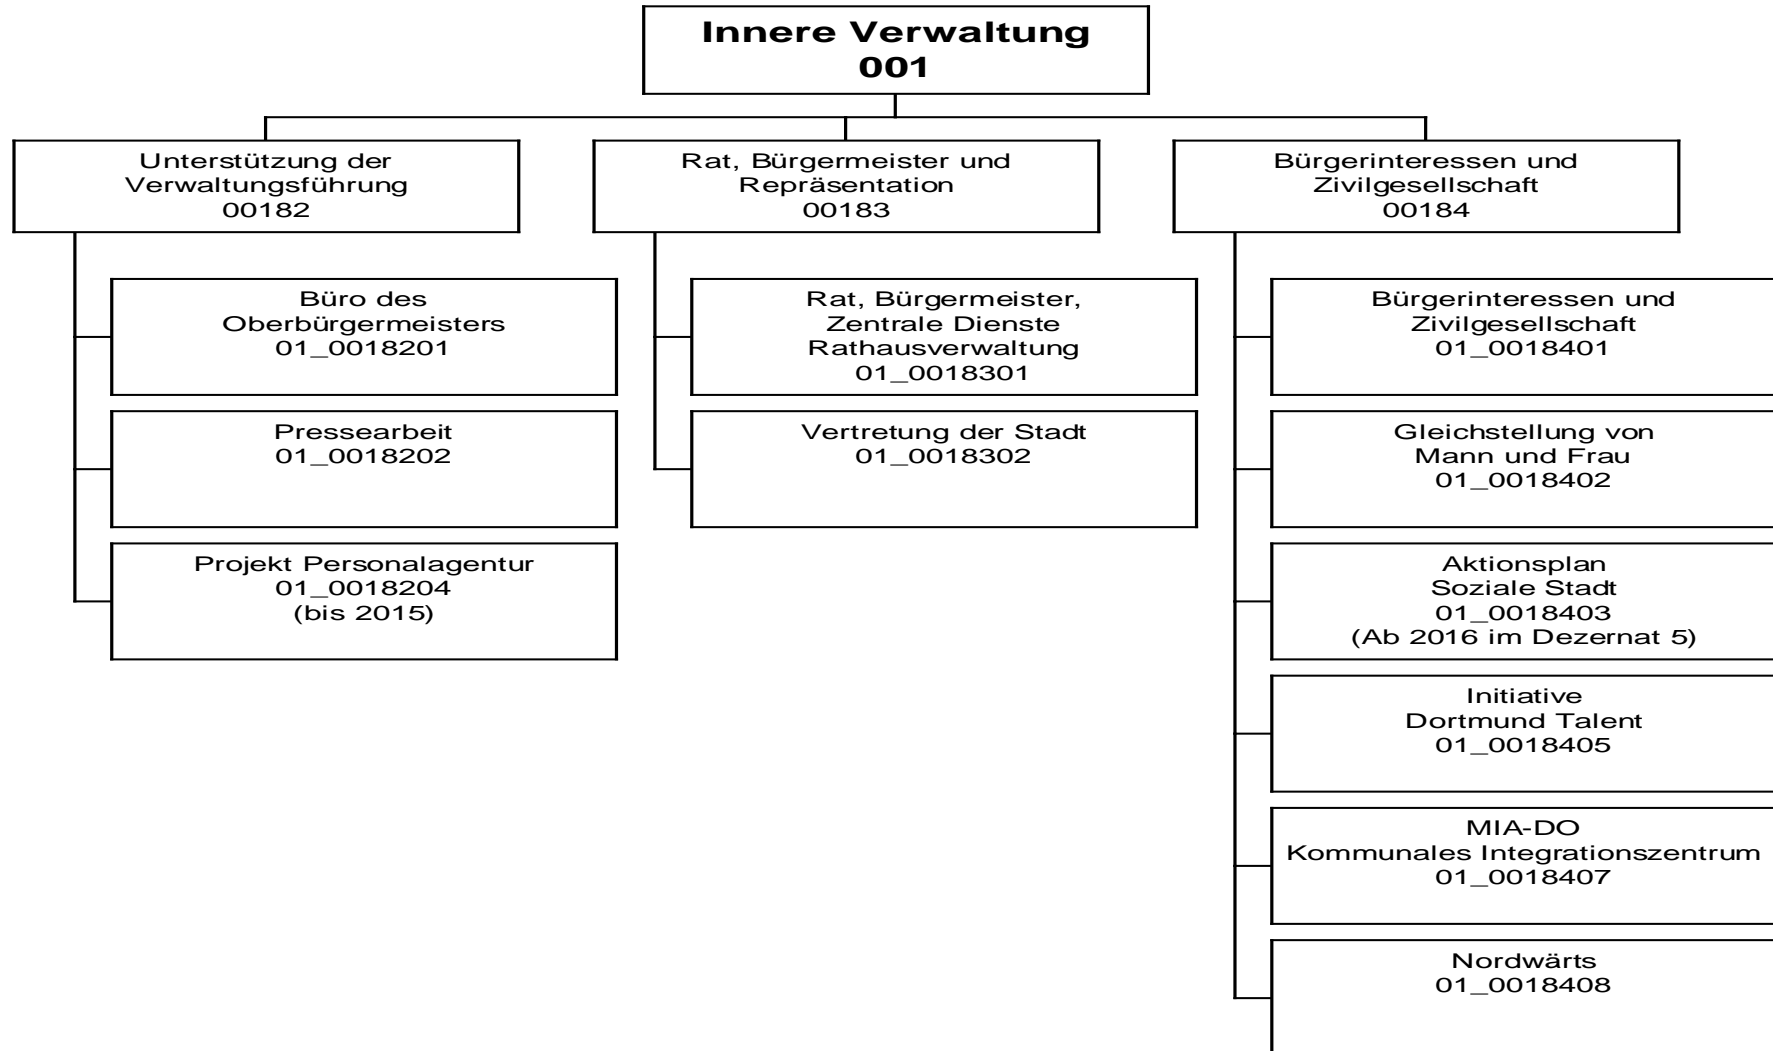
Innere Verwaltung
001

Unterstützung der Verwaltungsführung
00182

Büro des Oberbürgermeisters
01_0018201

Pressearbeit
01_0018202

Projekt Personalagentur
01_0018204
(bis 2015)

Rat, Bürgermeister und Repräsentation
00183

Rat, Bürgermeister, Zentrale Dienste Rathausverwaltung
01_0018301

Vertretung der Stadt
01_0018302

Bürgerinteressen und Zivilgesellschaft
00184

Bürgerinteressen und Zivilgesellschaft
01_0018401

Gleichstellung von Mann und Frau
01_0018402

Aktionsplan Soziale Stadt
01_0018403
(Ab 2016 im Dezernat 5)

Initiative Dortmund Talent
01_0018405

MIA-DO
Kommunales Integrationszentrum
01_0018407

Nordwärts
01_0018408